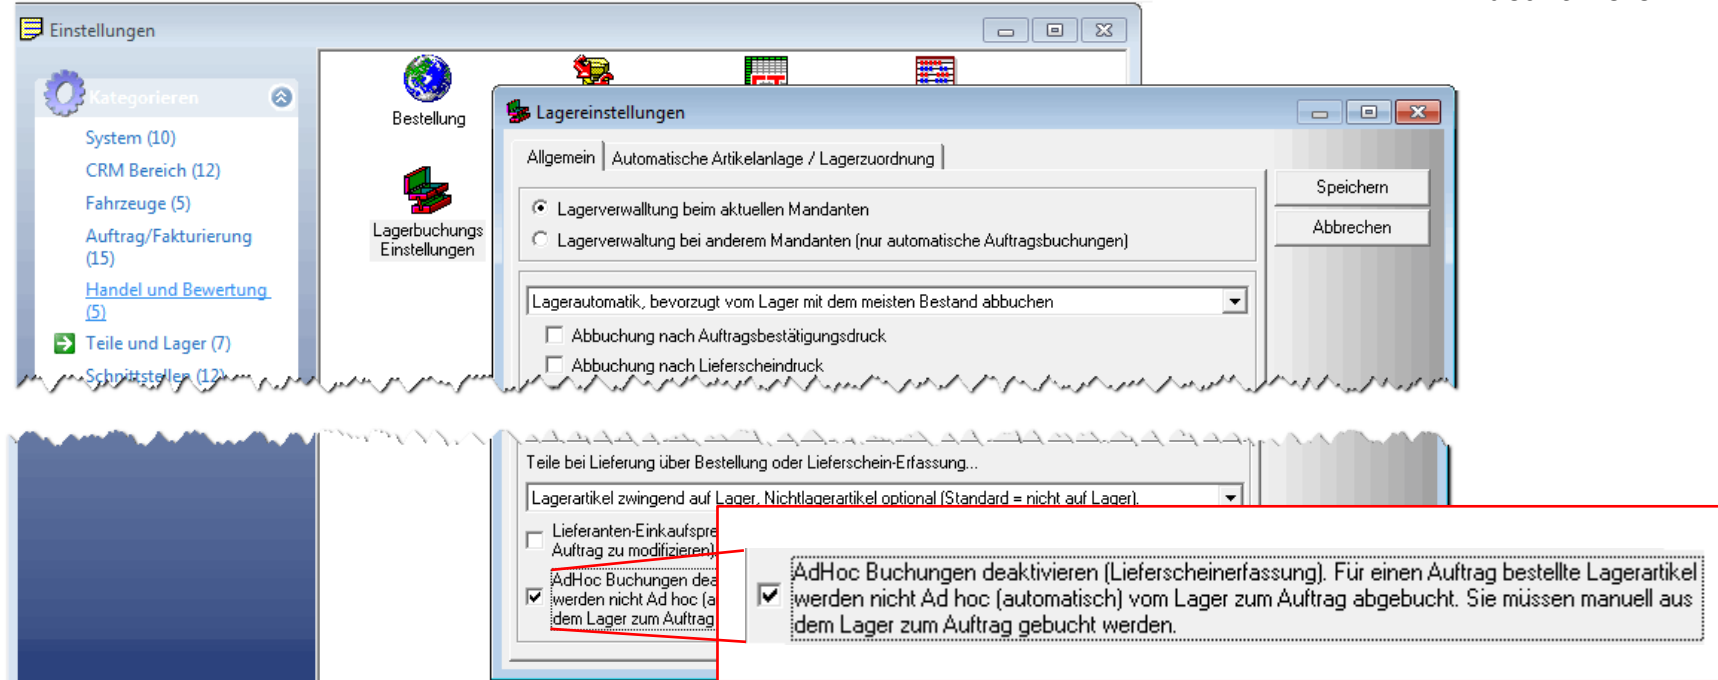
Einstellungen

Kategorieren

System (10)

CRM Bereich (12)

Fahrzeuge (5)

Auftrag/Fakturierung (15)

Handel und Bewertung (5)

Teile und Lager (7)

Schnittstellen (12)

Bestellung

Lagerbuchungs Einstellungen

Lagereinstellungen

Allgemein | Automatische Artikelanlage / Lagerzuordnung

Speichern

Abbrechen

Lagerverwaltung beim aktuellen Mandanten

Lagerverwaltung bei anderem Mandanten (nur automatische Auftragsbuchungen)

Lagerautomatik, bevorzugt vom Lager mit dem meisten Bestand abbuchen

Abbuchung nach Auftragsbestätigungsdruck

Abbuchung nach Lieferscheindruck

Teile bei Lieferung über Bestellung oder Lieferschein-Erfassung...

Lagerartikel zwingend auf Lager, Nichtlagerartikel optional (Standard = nicht auf Lager).

Lieferanten-Einkaufspre Auftrag zu modifizieren)

AdHoc Buchungen dea werden nicht Ad hoc (a dem Lager zum Auftrag

AdHoc Buchungen deaktivieren (Lieferscheinerfassung). Für einen Auftrag bestellte Lagerartikel werden nicht Ad hoc (automatisch) vom Lager zum Auftrag abgebucht. Sie müssen manuell aus dem Lager zum Auftrag gebucht werden.